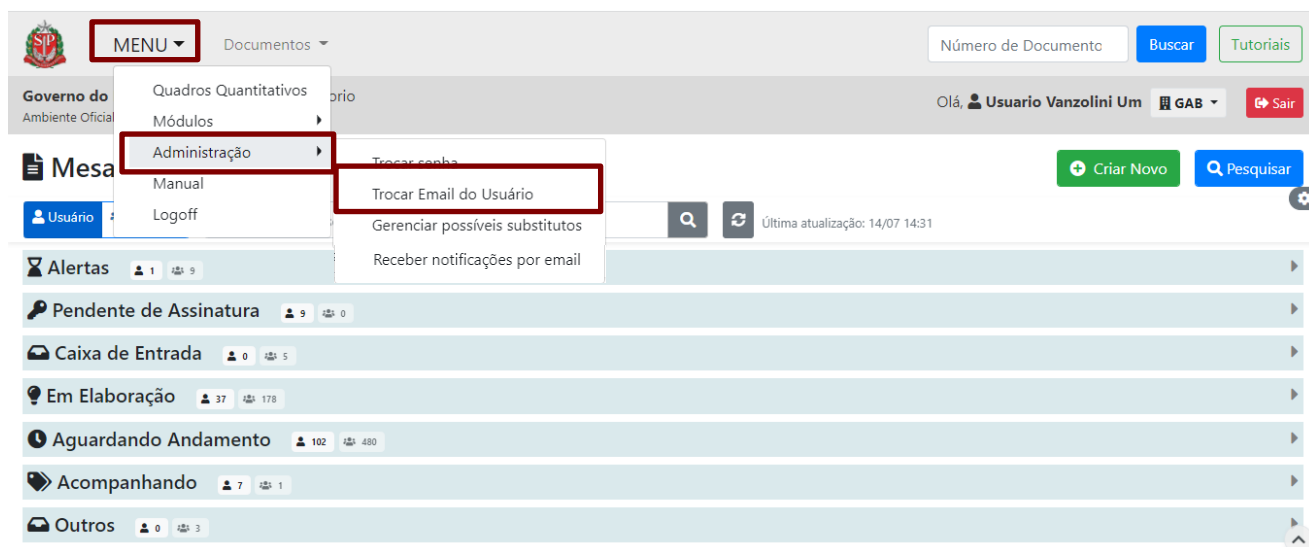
SP

MENU

Documentos

Número de Documento

Buscar

Tutoriais

Governo do
Ambiente Oficial

orio

Olá, Usuario Vanzolini Um

GAB

Sair

Quadros Quantitativos

Módulos

Administração

Manual

Logoff

Trocar senha

Trocar Email do Usuário

Gerenciar possíveis substitutos

Receber notificações por email

Mesa

Criar Novo

Pesquisar

Usuário

Última atualização: 14/07 14:31

Alertas 1 9

Pendente de Assinatura 9 0

Caixa de Entrada 0 5

Em Elaboração 37 178

Aguardando Andamento 102 480

Acompanhando 7 1

Outros 0 3